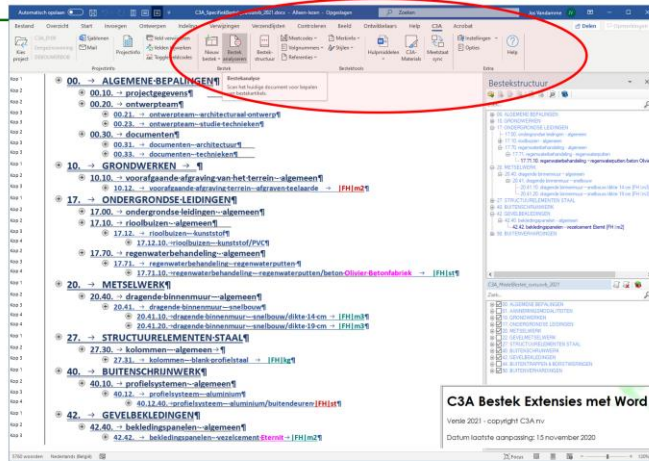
Automatisch opslaan C3A_Spec-Kwaliteit_..._2021.docx Alleen-lezen Opgeslagen Zoeken

Bestand Overzicht Start Invoegen Ontwerpen Indeling Verwijzingen Verzendlijsten Controleren Beeld Ontwikkelaars Help C3A Acrobat Delen Opmerkingen

Kies project Sjablonen Mail Projectinfo Veld verwijderen Velden bijwerken Toggle velden Nieuw bestek Bestek analyseren Bestekstructuur Meetcodes Volgnummers Referenties Merknaam Stijlen Hulpmiddelen C3A-Materials Meetstaat sync Instellingen Opties Help

Projectinfo Besteksinfo Extra

Bestekanalyse
Scan het huidige document voor bepalen bestekartikels.

Kop 1 00. → ALGEMENE·BEPALINGEN¶
Kop 2 00.10. → projectgegevens¶
Kop 2 00.20. → ontwerpteam¶
Kop 3 00.21. → ontwerpteam·–·architecturaal·ontwerp¶
Kop 3 00.23. → ontwerpteam·–·studie·technieken¶
Kop 2 00.30. → documenten¶
Kop 3 00.31. → documenten·–·architectuur¶
Kop 3 00.33. → documenten·–·technieken¶
Kop 1 10. → GRONDWERKEN → ¶
Kop 2 10.10. → voorafgaande·afgraving·terrein·–·algemeen¶
Kop 3 10.12. → voorafgaande·afgraving·terrein·–·afgraven·teelaarde → |FH|m2¶
Kop 1 17. → ONDERGRONDSE·LEIDINGEN¶
Kop 2 17.00. → ondergrondse·leidingen·–·algemeen¶
Kop 2 17.10. → rioolbuizen·–·algemeen¶
Kop 3 17.12. → rioolbuizen·–·kunststof¶
Kop 4 17.12.10. –rioolbuizen·–·kunststof/PVC¶
Kop 2 17.70. → regenwaterbehandeling·–·algemeen¶
Kop 3 17.71. → regenwaterbehandeling·–·regenwaterputten¶
Kop 4 17.71.10. –regenwaterbehandeling·–·regenwaterputten/beton·Olivier·Betonfabriek → |FH|st¶
Kop 1 20. → METSELWERK¶
Kop 2 20.40. → dragende·binnenmuur·–·algemeen¶
Kop 3 20.41. → dragende·binnenmuur·–·snelbouw¶
Kop 4 20.41.10. –dragende·binnenmuur·–·snelbouw/dikte·14·cm → |FH|m3¶
Kop 4 20.41.20. –dragende·binnenmuur·–·snelbouw/dikte·19·cm → |FH|m3¶
Kop 1 27. → STRUCTUURELEMENTEN·STAAL¶
Kop 2 27.30. → kolommen·–·algemeen¶
Kop 3 27.31. → kolommen·–·blank·profielstaal → |FH|kg¶
Kop 1 40. → BUITENSCHRIJNWERK¶
Kop 2 40.10. → profielsystemen·–·algemeen¶
Kop 3 40.12. → profielsysteem·–·aluminium¶
Kop 4 40.12.40. –profielsysteem·–·aluminium/buitendeuren|FH|st¶
Kop 1 42. → GEVELBEKLEDINGEN¶
Kop 2 42.40. → bekledingspanelen·–·algemeen¶
Kop 3 42.42. → bekledingspanelen·–·vezelcement·Eternit → |FH|m2¶

Bestekstructuur
00. ALGEMENE BEPALINGEN
10. GRONDWERKEN
17. ONDERGRONDSE LEIDINGEN
17.00. ondergrondse leidingen - algemeen
17.10. rioolbuizen - algemeen
17.70. regenwaterbehandeling - algemeen
17.71. regenwaterbehandeling - regenwaterputten
17.71.10. regenwaterbehandeling - regenwaterputten/beton Olivier
20. METSELWERK
20.40. dragende binnenmuur - algemeen
20.41. dragende binnenmuur - snelbouw
20.41.10. dragende binnenmuur - snelbouw/dikte 14 cm [FH m3]
20.41.20. dragende binnenmuur - snelbouw/dikte 19 cm [FH m3]
27. STRUCTUURELEMENTEN STAAL
40. BUITENSCHRIJNWERK
42. GEVELBEKLEDINGEN
42.40. bekledingspanelen - algemeen
42.42. bekledingspanelen - vezelcement Eternit [FH m2]
80. BUITENVERHARDINGEN

C3A_Modelbestek_cursus_2021
Zoek...
00. ALGEMENE BEPALINGEN
01. AANBEREIDINGSWERKEN
10. GRONDWERKEN
17. ONDERGRONDSE LEIDINGEN
20. METSELWERK
21. GEVELMETSELWERK
27. STRUCTUURELEMENTEN STAAL
40. BUITENSCHRIJNWERK
42. GEVELBEKLEDINGEN
80. BUITENTRAPPEN & BORSTWERINGEN
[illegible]

C3A Bestek Extensies met Word
Versie 2021 - copyright C3A nv
Datum laatste aanpassing: 15 november 2020

5760 woorden Nederlands (België) Focus 120%